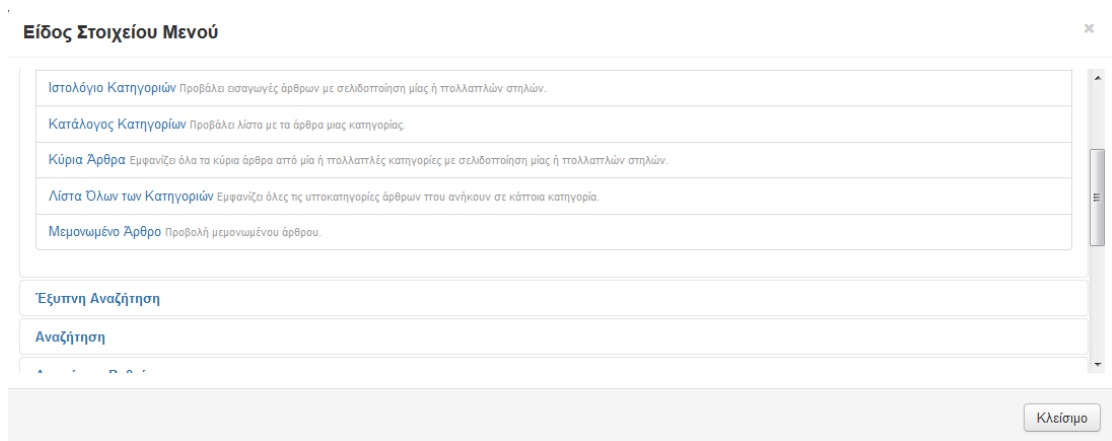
Είδος Στοιχείου Μενού

×

Ιστολόγιο Κατηγοριών Προβάλει εισαγωγές άρθρων με σελιδοποίηση μίας ή πολλαπλών στηλών.

Κατάλογος Κατηγορίων Προβάλει λίστα με τα άρθρα μιας κατηγορίας.

Κύρια Άρθρα Εμφανίζει όλα τα κύρια άρθρα από μία ή πολλαπλές κατηγορίες με σελιδοποίηση μίας ή πολλαπλών στηλών.

Λίστα Όλων των Κατηγοριών Εμφανίζει όλες τις υποκατηγορίες άρθρων που ανήκουν σε κάποια κατηγορία.

Μεμονωμένο Άρθρο Προβολή μεμονωμένου άρθρου.

Έξυπνη Αναζήτηση

Αναζήτηση

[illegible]

Κλείσιμο